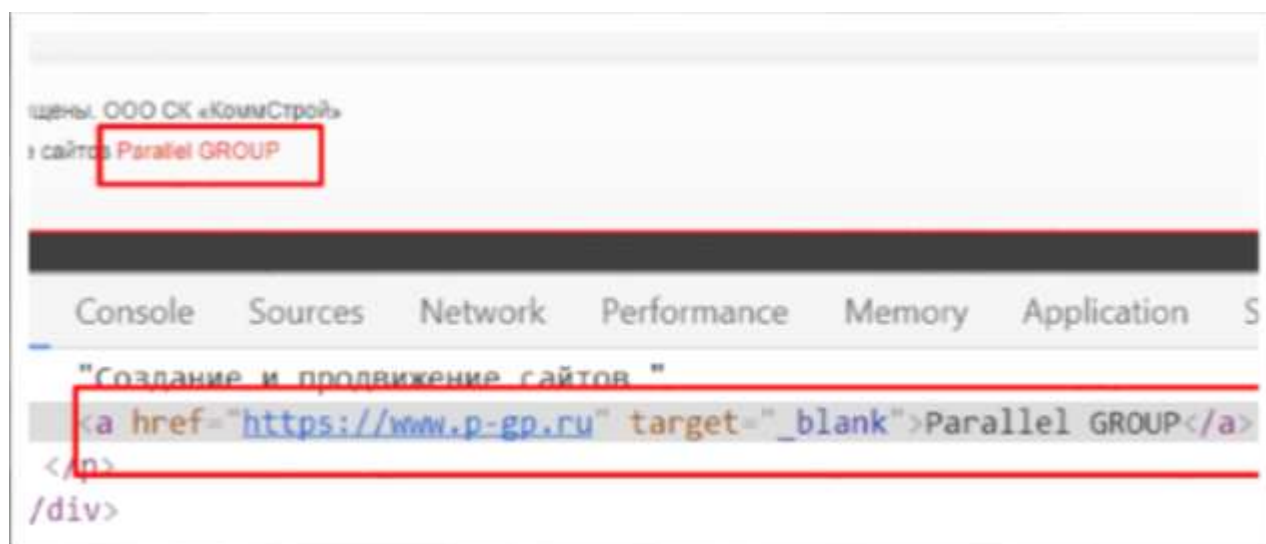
щены. ООО СК «КоммСтрой»
сайтов Parallel GROUP

Console Sources Network Performance Memory Application S

"Создание и продвижение сайтов "
<a href="https://www.p-gp.ru" target="_blank">Parallel GROUP</a>
</p>
/div>